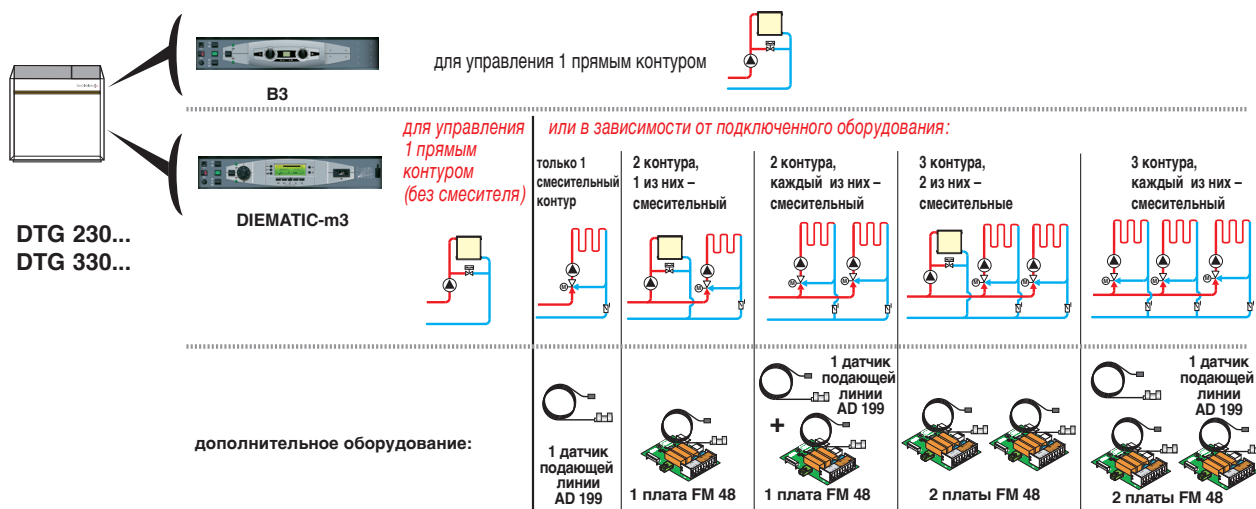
B3

для управления 1 прямым контуром

DIEMATIC-m3

DTG 230...
DTG 330...

для управления 1 прямым контуром (без смесителя)

или в зависимости от подключенного оборудования:

только 1 смесительный контур

2 контура, 1 из них – смесительный

2 контура, каждый из них – смесительный

3 контура, 2 из них – смесительные

3 контура, каждый из них – смесительный

дополнительное оборудование:

1 датчик подающей линии AD 199

1 плата FM 48

1 датчик подающей линии AD 199

+

1 плата FM 48

2 платы FM 48

1 датчик подающей линии AD 199

2 платы FM 48